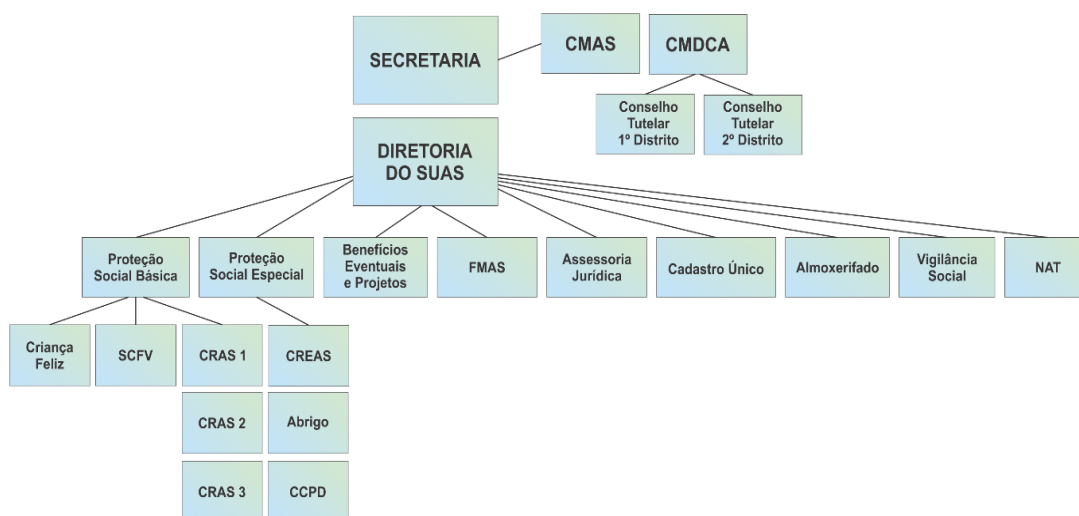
SECRETARIA

CMAS

CMDCA

Conselho Tutelar 1º Distrito

Conselho Tutelar 2º Distrito

DIRETORIA DO SUAS

Proteção Social Básica

Proteção Social Especial

Benefícios Eventuais e Projetos

FMAS

Assessoria Jurídica

Cadastro Único

Almoxerifado

Vigilância Social

NAT

Criança Feliz

SCFV

CRAS 1

CRAS 2

CRAS 3

CREAS

Abrigo

CCPD